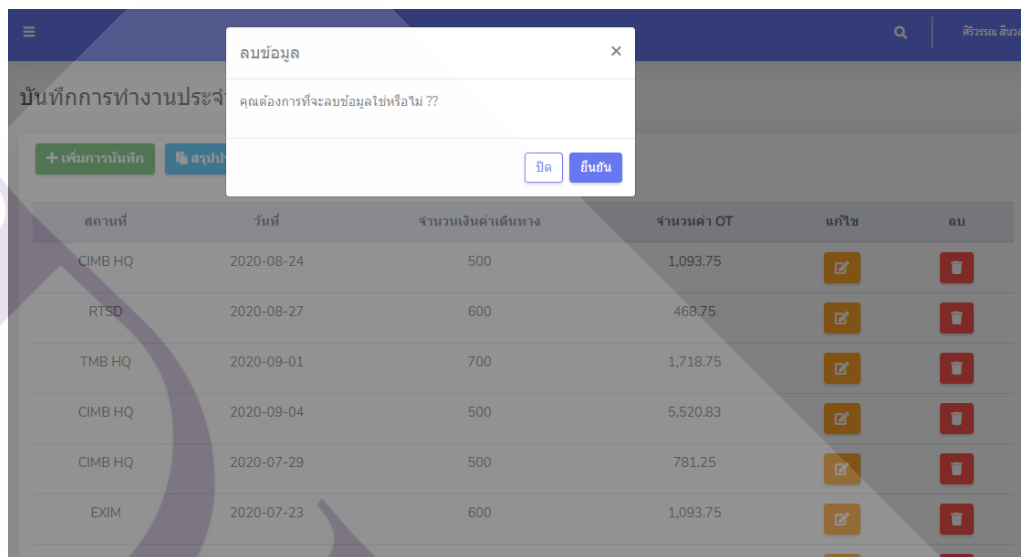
ศิริวรรณ สันวง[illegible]

บันทึกการทำงานประจำ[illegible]

+ เพิ่มการบันทึก

สรุป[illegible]

ลบข้อมูล

×

คุณต้องการที่จะลบข้อมูลใช่หรือไม่ ??

ปิด

ยืนยัน

| สถานที่ | วันที่ | จำนวนเงินค่าเดินทาง | จำนวนค่า OT | แก้ไข | ลบ |
|---|---|---|---|---|---|
| CIMB HQ | 2020-08-24 | 500 | 1,093.75 | | |
| RTSD | 2020-08-27 | 600 | 468.75 | | |
| TMB HQ | 2020-09-01 | 700 | 1,718.75 | | |
| CIMB HQ | 2020-09-04 | 500 | 5,520.83 | | |
| CIMB HQ | 2020-07-29 | 500 | 781.25 | | |
| EXIM | 2020-07-23 | 600 | 1,093.75 | | |